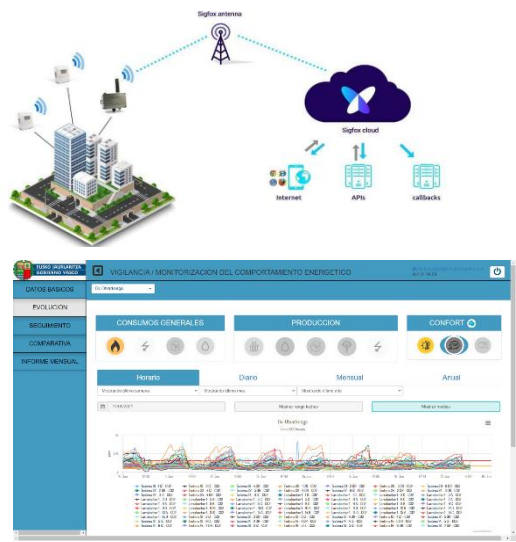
Sigfox antenna

Sigfox cloud

Internet

APIs

callbacks

EUSKO JAURLARITZA GOBIERNO VASCO

VIGILANCIA / MONITORIZACION DEL COMPORTAMIENTO ENERGETICO

DATOS BASICOS

EVOLUCION

SEGUIMIENTO

COMPARATIVA

INFORME MENSUAL

CONSUMOS GENERALES

PRODUCCION

CONFORT

Horario

Diario

Mensual

Anual

Mostrar rango fechas

Mostrar todos

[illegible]